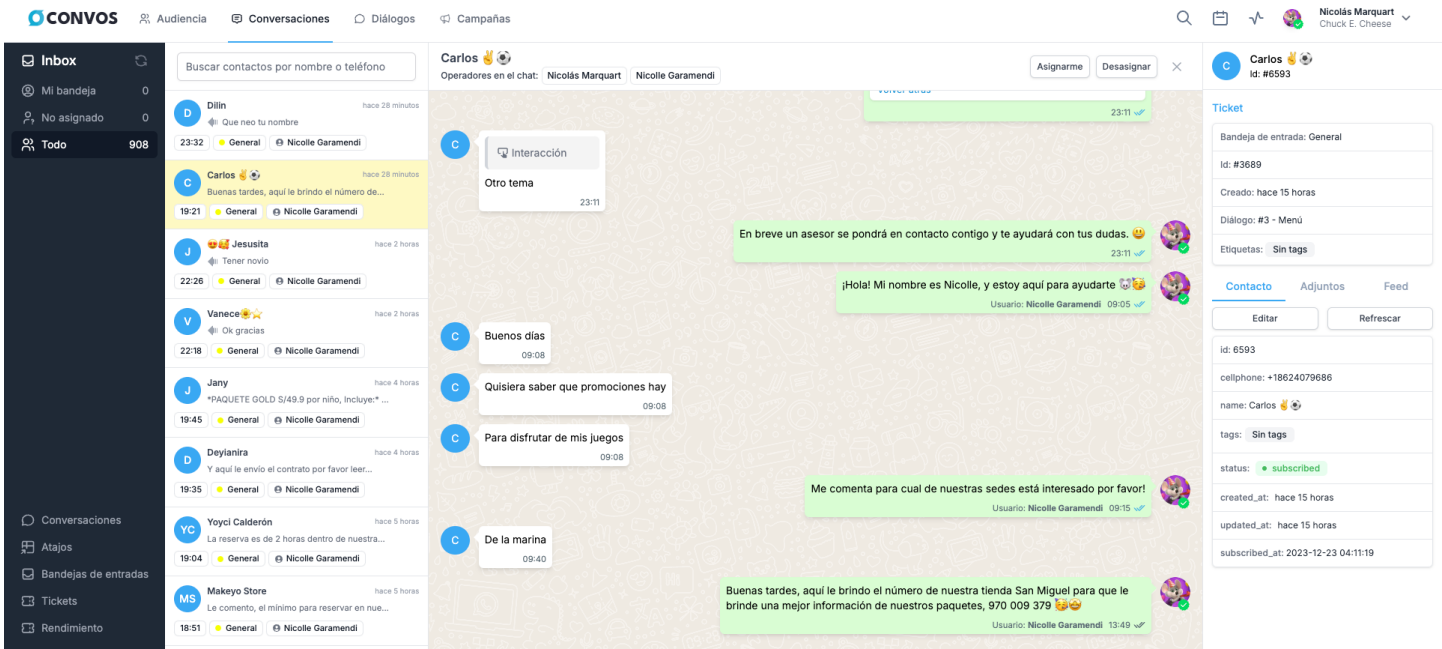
CONVOS Audiencia Conversaciones Diálogos Campañas

Nicolás Marquart
Chuck E. Cheese

Inbox
Mi bandeja 0
No asignado 0
Todo 908

Conversaciones
Atajos
Bandejas de entradas
Tickets
Rendimiento

Buscar contactos por nombre o teléfono

Dilin hace 28 minutos
Que neo tu nombre
23:32 General Nicolle Garamendi

Carlos ✌️⚽ hace 28 minutos
Buenas tardes, aquí le brindo el número de...
19:21 General Nicolle Garamendi

😍🥰 Jesusita hace 2 horas
Tener novio
22:26 General Nicolle Garamendi

Vanece🌻⭐ hace 2 horas
Ok gracias
22:18 General Nicolle Garamendi

Jany hace 4 horas
*PAQUETE GOLD S/49.9 por niño, Incluye:* ...
19:45 General Nicolle Garamendi

Deyianira hace 4 horas
Y aquí le envío el contrato por favor leer...
19:35 General Nicolle Garamendi

Yoyci Calderón hace 5 horas
La reserva es de 2 horas dentro de nuestra...
19:04 General Nicolle Garamendi

Makeyo Store hace 5 horas
Le comento, el mínimo para reservar en nue...
18:51 General Nicolle Garamendi

Carlos ✌️⚽
Operadores en el chat: Nicolás Marquart Nicolle Garamendi
Asignarme Desasignar

Volver atrás
23:11

Interacción
Otro tema
23:11

En breve un asesor se pondrá en contacto contigo y te ayudará con tus dudas. 😀
23:11

¡Hola! Mi nombre es Nicolle, y estoy aquí para ayudarte 🐭🥳
Usuario: Nicolle Garamendi 09:05

Buenos días
09:08

Quisiera saber que promociones hay
09:08

Para disfrutar de mis juegos
09:08

Me comenta para cual de nuestras sedes está interesado por favor!
Usuario: Nicolle Garamendi 09:15

De la marina
09:40

Buenas tardes, aquí le brindo el número de nuestra tienda San Miguel para que le brinde una mejor información de nuestros paquetes, 970 009 379 🥳🤩
Usuario: Nicolle Garamendi 13:49

Carlos ✌️⚽
Id: #6593

Ticket
Bandeja de entrada: General
Id: #3689
Creado: hace 15 horas
Diálogo: #3 - Menú
Etiquetas: Sin tags

Contacto Adjuntos Feed
Editar Refrescar
id: 6593
cellphone: +18624079686
name: Carlos ✌️⚽
tags: Sin tags
status: subscribed
created_at: hace 15 horas
updated_at: hace 15 horas
subscribed_at: 2023-12-23 04:11:19